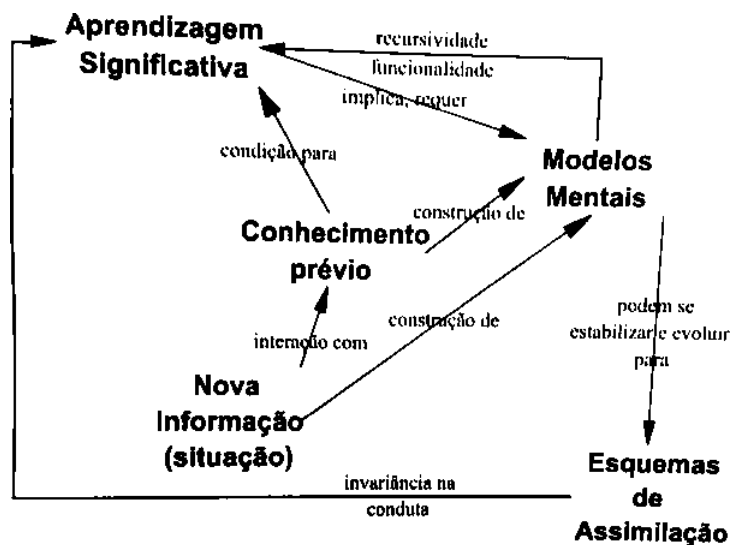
Aprendizagem Significativa

recursividade funcionalidade

implica, requer

Modelos Mentais

condição para

Conhecimento prévio

construção de

construção de

interação com

Nova Informação (situação)

podem se estabilizar e evoluir para

Esquemas de Assimilação

invariância na conduta